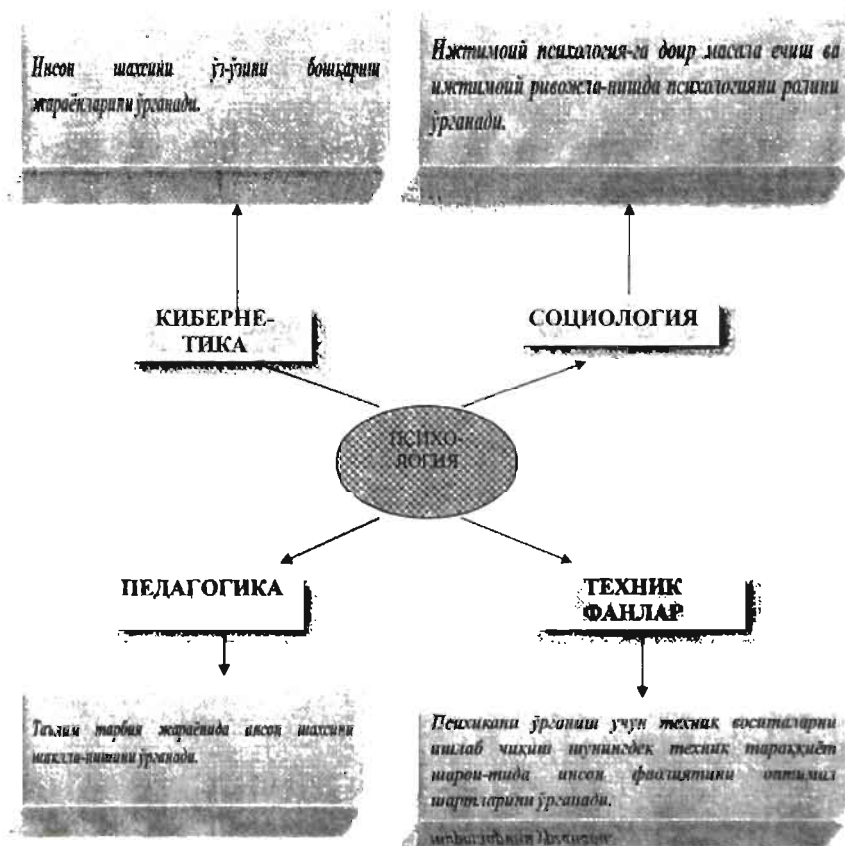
Инсон шахсини ўз-ўзини бошқариш жараёнларини ўрганади.

Ижтимоий психология-га доир масала ечиш ва ижтимоий ривожла-нишда психологияни ролини ўрганади.

КИБЕРНЕ-ТИКА

СОЦИОЛОГИЯ

ПСИХО-ЛОГИЯ

ПЕДАГОГИКА

ТЕХНИК ФАНЛАР

Таълим тарбия жараёнида инсон шахсини шакллa-нишини ўрганади.

Психикани ўрганиш учун техник воситаларни ишлаб чиқиш шунингдек техник тараққиёт шароитида инсон фаолиятини оптимал шартларини ўрганади.

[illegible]